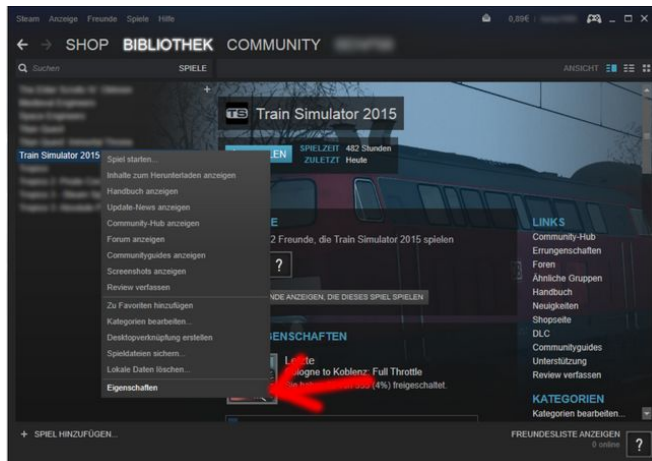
Steam Anzeige Freunde Spiele Hilfe

0,89€

SHOP BIBLIOTHEK COMMUNITY

Suchen

SPIELE

ANSICHT

Train Simulator 2015

Train Simulator 2015

LEN

SPIELZEIT 482 Stunden
ZULETZT Heute

Spiel starten...
Inhalte zum Herunterladen anzeigen
Handbuch anzeigen
Update-News anzeigen
Community-Hub anzeigen
Forum anzeigen
Communityguides anzeigen
Screenshots anzeigen
Review verfassen
Zu Favoriten hinzufügen
Kategorien bearbeiten...
Desktopverknüpfung erstellen
Spieldateien sichern...
Lokale Daten löschen...
Eigenschaften

E
2 Freunde, die Train Simulator 2015 spielen

?

NDE ANZEIGEN, DIE DIESES SPIEL SPIELEN

ENSCHAFTEN

Le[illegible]te
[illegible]ologne to Koblenz: Full Throttle
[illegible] (4%) freigeschaltet.

LINKS
Community-Hub
Errungenschaften
Foren
Ähnliche Gruppen
Handbuch
Neuigkeiten
Shopseite
DLC
Communityguides
Unterstützung
Review verfassen

KATEGORIEN
Kategorien bearbeiten...

+ SPIEL HINZUFÜGEN...

FREUNDESLISTE ANZEIGEN
0 online

?